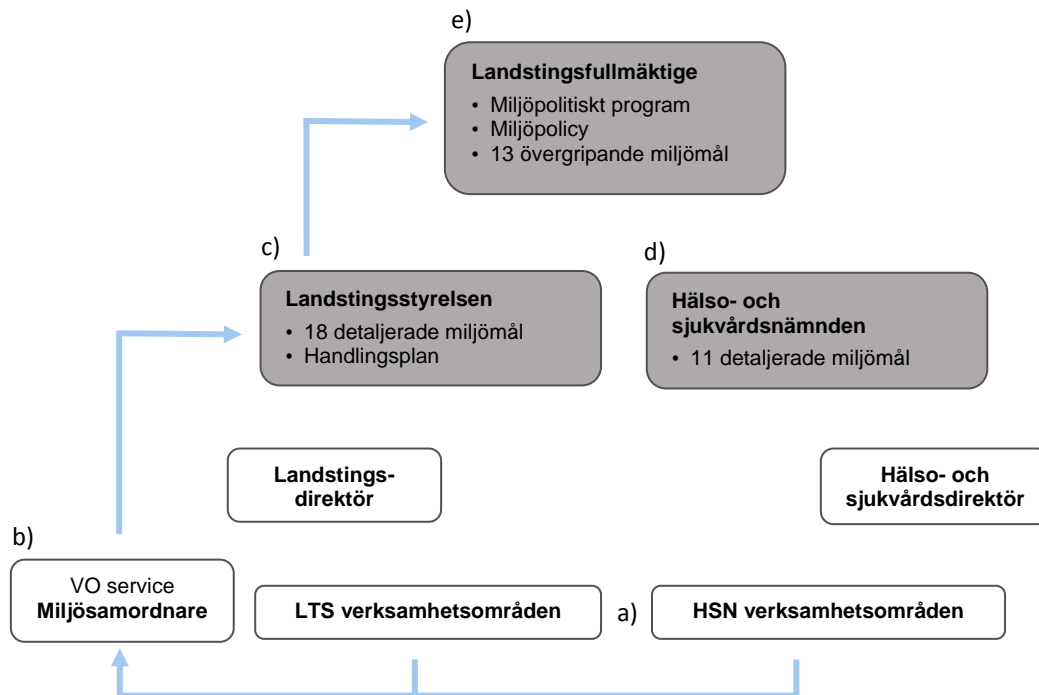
e)

**Landstingsfullmäktige**
• Miljöpolitiskt program
• Miljöpolicy
• 13 övergripande miljömål

c)

**Landstingsstyrelsen**
• 18 detaljerade miljömål
• Handlingsplan

d)

**Hälso- och sjukvårdsnämnden**
• 11 detaljerade miljömål

**Landstingsdirektör**

**Hälso- och sjukvårdsdirektör**

b)

VO service
**Miljösamordnare**

**LTS verksamhetsområden**

a)

**HSN verksamhetsområden**